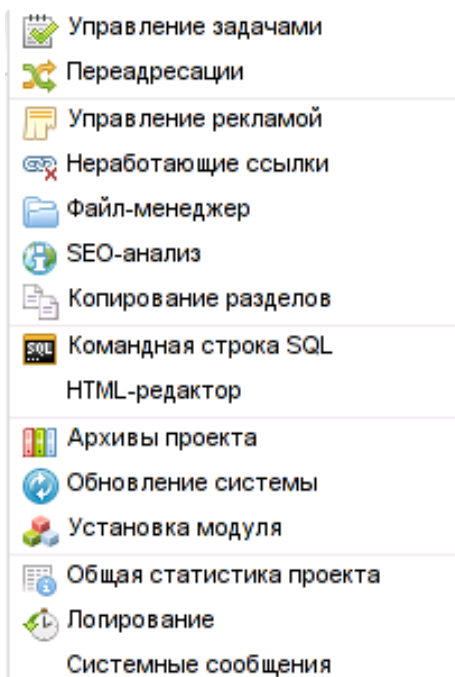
Управление задачами
Переадресации
Управление рекламой
Неработающие ссылки
Файл-менеджер
SEO-анализ
Копирование разделов
SQL Командная строка SQL
HTML-редактор
Архивы проекта
Обновление системы
Установка модуля
Общая статистика проекта
Логирование
Системные сообщения